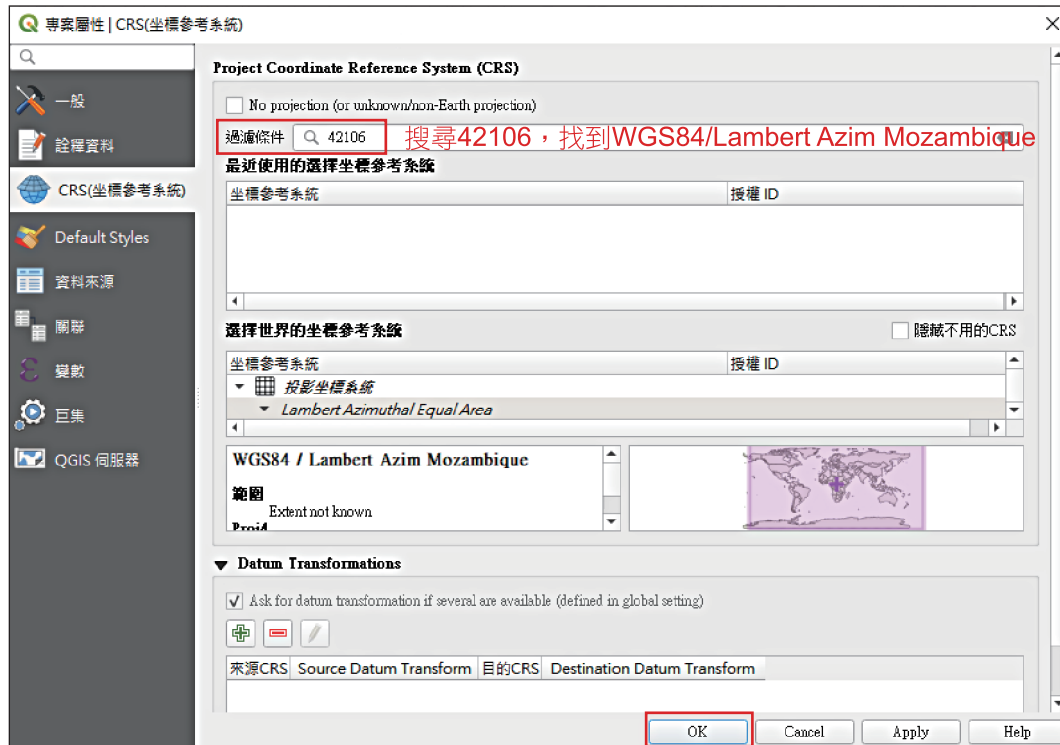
專案屬性 | CRS(坐標參考系統)

一般
詮釋資料
CRS(坐標參考系統)
Default Styles
資料來源
關聯
變數
巨集
QGIS 伺服器

Project Coordinate Reference System (CRS)

No projection (or unknown/non-Earth projection)

過濾條件 42106 搜尋42106，找到WGS84/Lambert Azim Mozambique

最近使用的選擇坐標參考系統

| 坐標參考系統 | 授權 ID |
|---|---|

選擇世界的坐標參考系統 隱藏不用的CRS

| 坐標參考系統 | 授權 ID |
|---|---|
| 投影坐標系統 | |
| Lambert Azimuthal Equal Area | |

WGS84 / Lambert Azim Mozambique

範圍
Extent not known
Proj4

Datum Transformations

Ask for datum transformation if several are available (defined in global setting)

| 來源CRS | Source Datum Transform | 目的CRS | Destination Datum Transform |
|---|---|---|---|

OK Cancel Apply Help